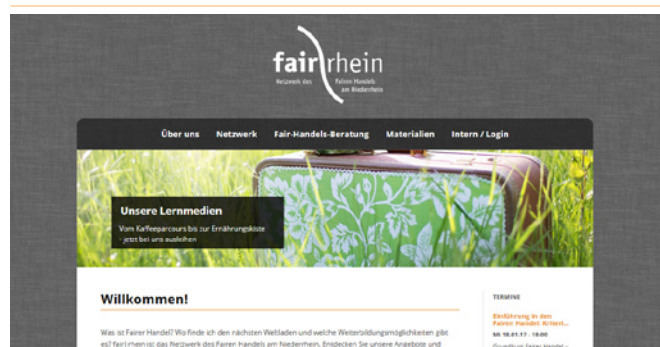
fair rhein
Netzwerk des Fairen Handels am Niederrhein

Über uns Netzwerk Fair-Handels-Beratung Materialien Intern / Login

Unsere Lernmedien
Vom Kaffeeparcours bis zur Ernährungskiste - jetzt bei uns ausleihen

Willkommen!

Was ist Fairer Handel? Wo finde ich den nächsten Weltladen und welche Weiterbildungsmöglichkeiten gibt es? fair|rhein ist das Netzwerk des Fairen Handels am Niederrhein. Entdecken Sie unsere Angebote und

TERMINE

Einführung in den Fairen Handel: Kriteri...
Mi 18.01.17 - 18:00

Grundkurs Fairer Handel - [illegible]